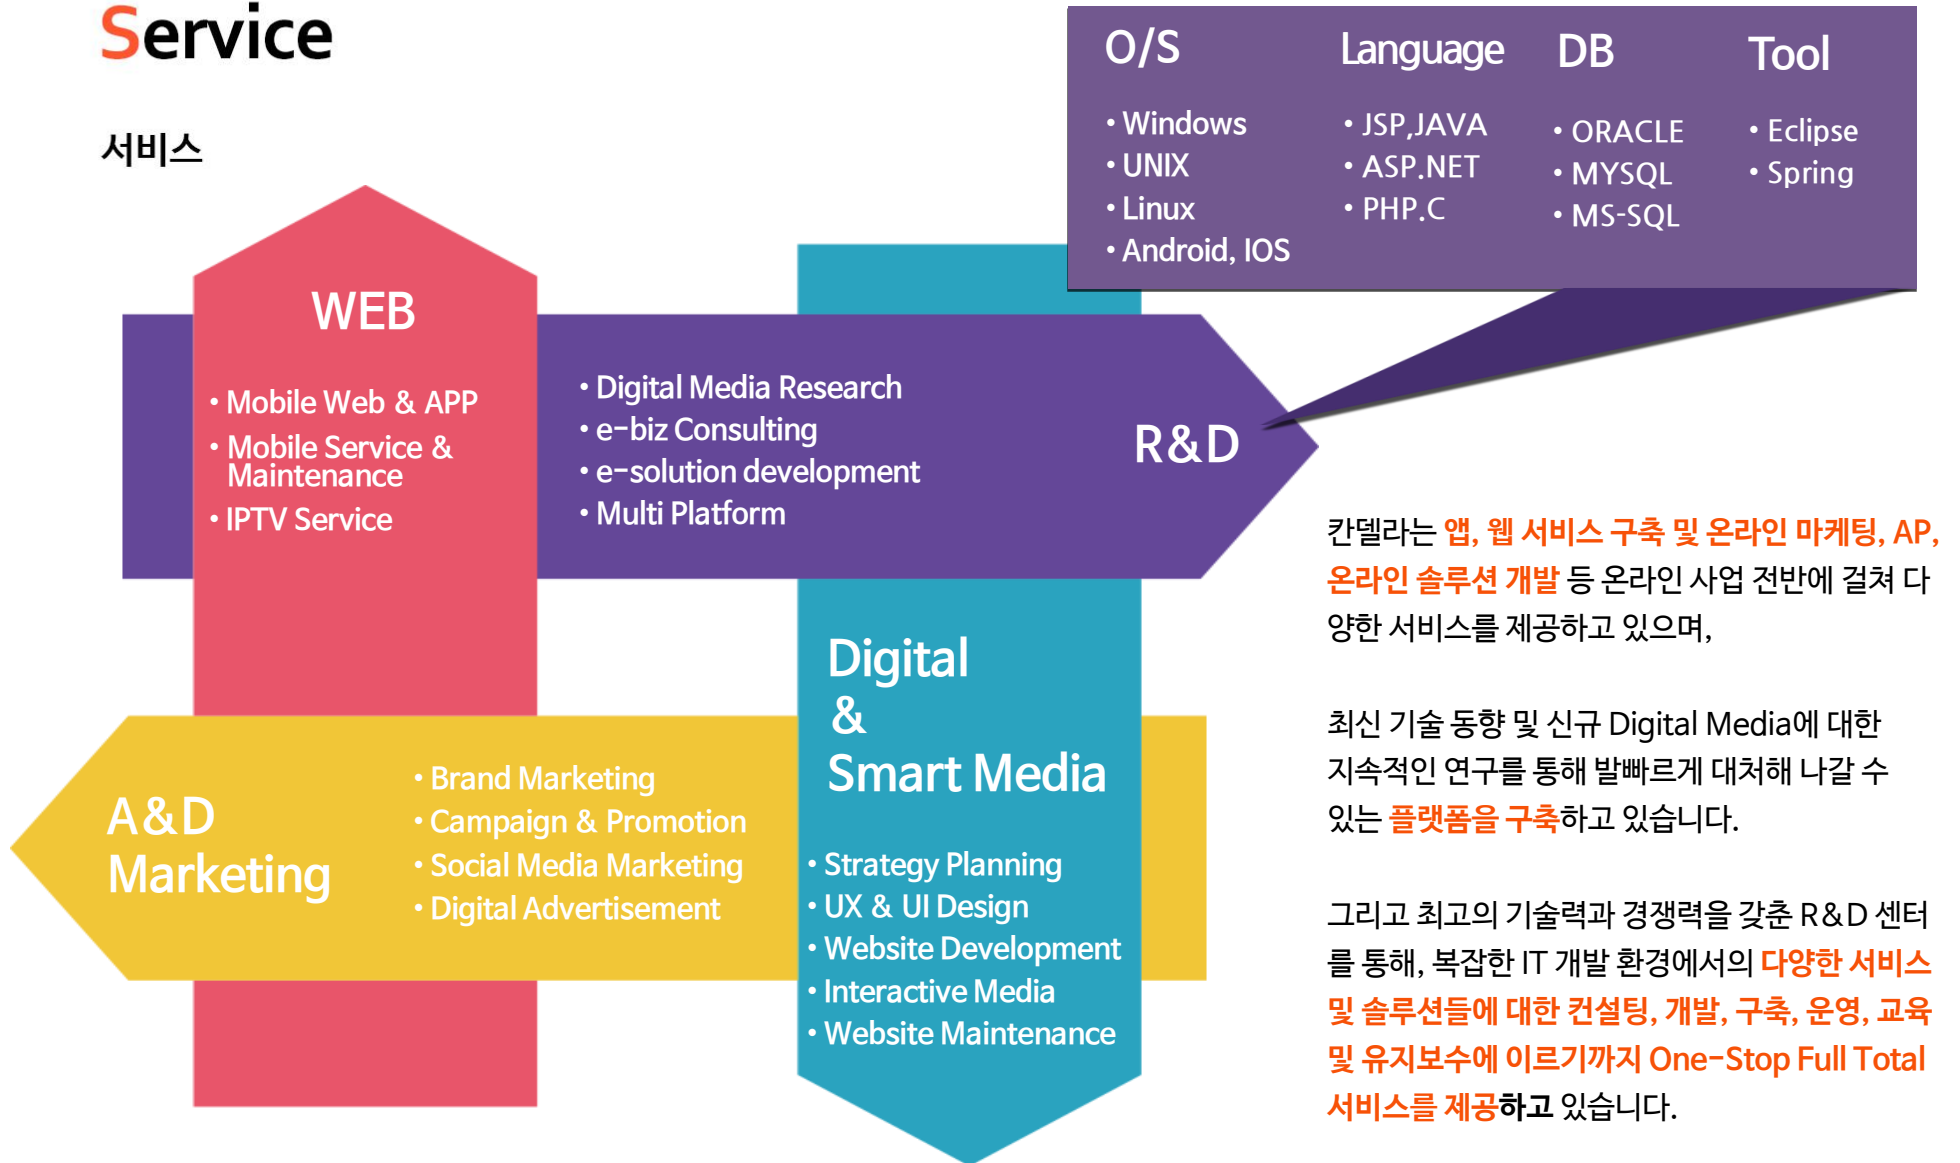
Service

서비스

O/S
• Windows
• UNIX
• Linux
• Android, IOS

Language
• JSP,JAVA
• ASP.NET
• PHP.C

DB
• ORACLE
• MYSQL
• MS-SQL

Tool
• Eclipse
• Spring

WEB
• Mobile Web & APP
• Mobile Service & Maintenance
• IPTV Service

• Digital Media Research
• e-biz Consulting
• e-solution development
• Multi Platform

R&D

칸델라는 앱, 웹 서비스 구축 및 온라인 마케팅, AP, 온라인 솔루션 개발 등 온라인 사업 전반에 걸쳐 다양한 서비스를 제공하고 있으며,

최신 기술 동향 및 신규 Digital Media에 대한 지속적인 연구를 통해 발빠르게 대처해 나갈 수 있는 플랫폼을 구축하고 있습니다.

그리고 최고의 기술력과 경쟁력을 갖춘 R&D 센터를 통해, 복잡한 IT 개발 환경에서의 다양한 서비스 및 솔루션들에 대한 컨설팅, 개발, 구축, 운영, 교육 및 유지보수에 이르기까지 One-Stop Full Total 서비스를 제공하고 있습니다.

A&D Marketing
• Brand Marketing
• Campaign & Promotion
• Social Media Marketing
• Digital Advertisement

Digital & Smart Media
• Strategy Planning
• UX & UI Design
• Website Development
• Interactive Media
• Website Maintenance